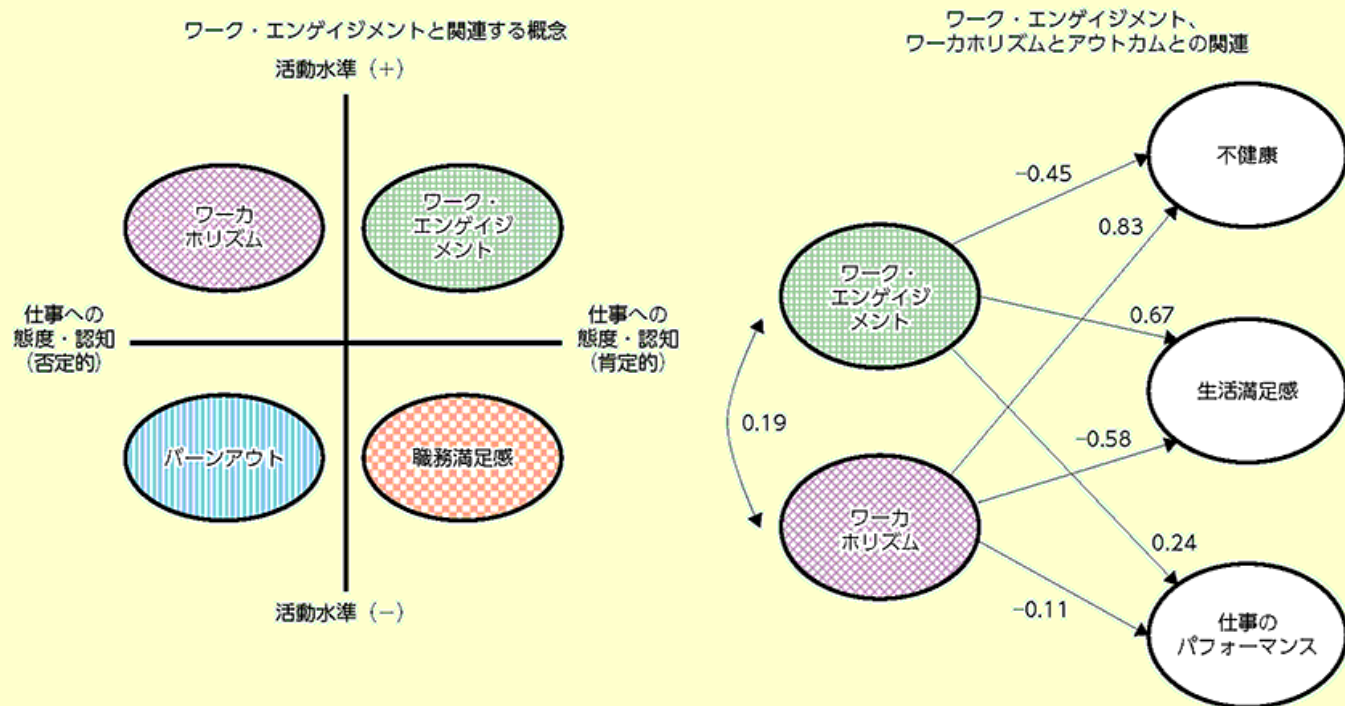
ワーク・エンゲイジメントと関連する概念

活動水準（+）

ワーカホリズム

ワーク・エンゲイジメント

仕事への態度・認知（否定的）

仕事への態度・認知（肯定的）

バーンアウト

職務満足感

活動水準（−）

ワーク・エンゲイジメント、ワーカホリズムとアウトカムとの関連

不健康

−0.45

0.83

ワーク・エンゲイジメント

0.67

生活満足感

0.19

−0.58

ワーカホリズム

0.24

−0.11

仕事のパフォーマンス